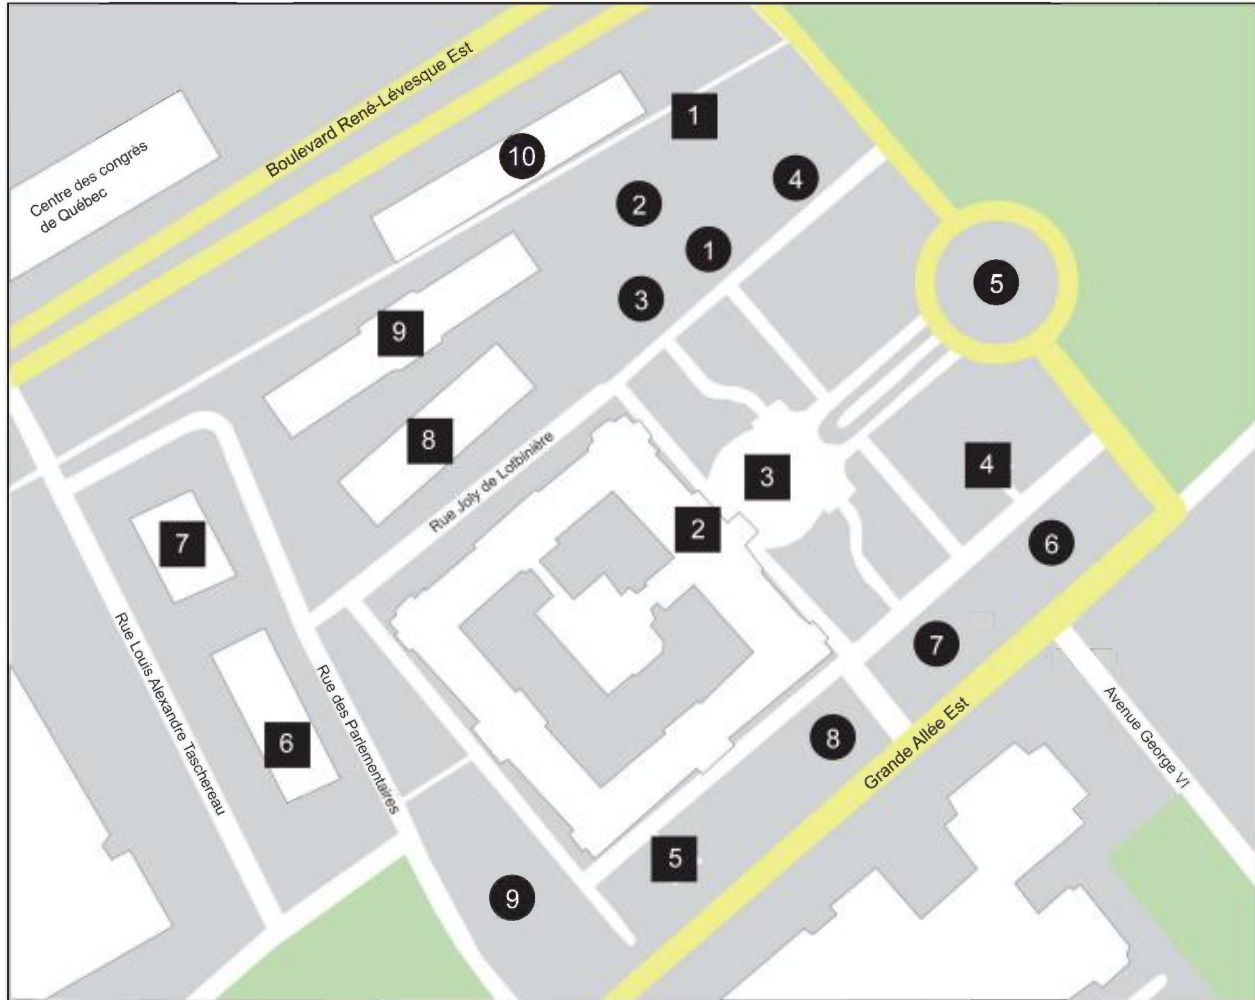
Boulevard René-Lévesque Est

Centre des congrès de Québec

1

10

2

4

1

3

5

9

8

Rue Joly de Lotbinière

3

4

2

7

6

7

Rue Louis Alexandre Taschereau

Rue des Parlementaires

6

8

Grande Allée Est

Avenue George VI

5

9